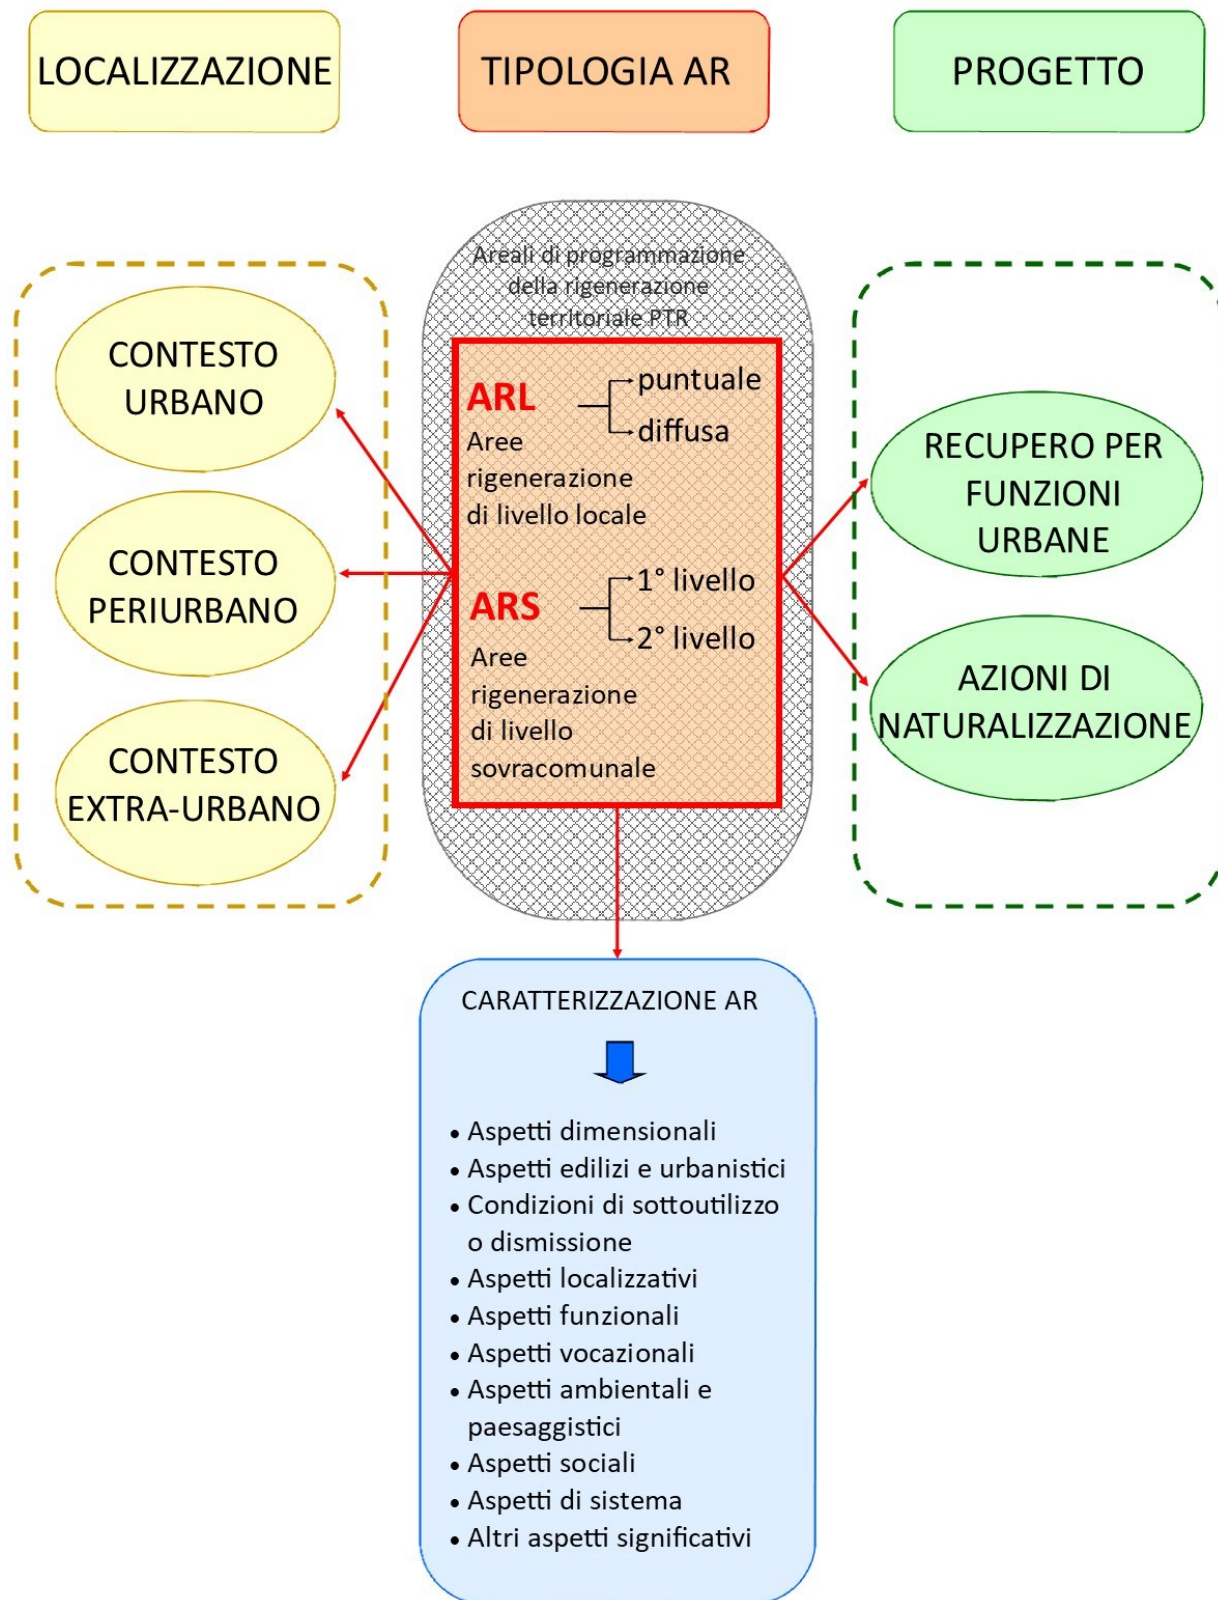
LOCALIZZAZIONE

TIPOLOGIA AR

PROGETTO

Areali di programmazione della rigenerazione territoriale PTR

CONTESTO URBANO

CONTESTO PERIURBANO

CONTESTO EXTRA-URBANO

ARL
Aree rigenerazione di livello locale

puntuale
diffusa

ARS
Aree rigenerazione di livello sovracomunale

1° livello
2° livello

RECUPERO PER FUNZIONI URBANE

AZIONI DI NATURALIZZAZIONE

CARATTERIZZAZIONE AR

• Aspetti dimensionali
• Aspetti edilizi e urbanistici
• Condizioni di sottoutilizzo o dismissione
• Aspetti localizzativi
• Aspetti funzionali
• Aspetti vocazionali
• Aspetti ambientali e paesaggistici
• Aspetti sociali
• Aspetti di sistema
• Altri aspetti significativi